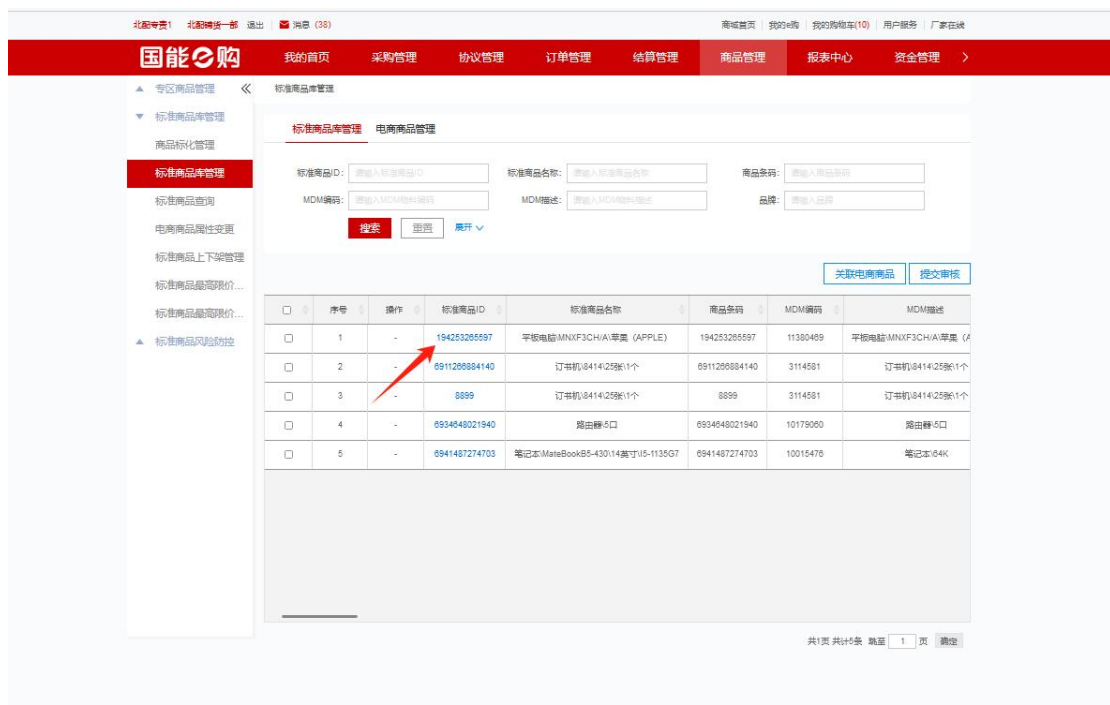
北配专责1 北配精货一部 退出 | 消息 (38)

商城首页 | 我的e购 | 我的购物车(10) | 用户服务 | 厂家在线

国能e购 我的首页 采购管理 协议管理 订单管理 结算管理 商品管理 报表中心 资金管理 >

▲ 专区商品管理 «
▼ 标准商品库管理
商品标化管理
标准商品库管理
标准商品查询
电商商品属性变更
标准商品上下架管理
标准商品最高限价...
标准商品最高限价...
▲ 标准商品风险防控

标准商品库管理

标准商品库管理 电商商品管理

标准商品ID: 请输入标准商品ID 标准商品名称: 请输入标准商品名称 商品条码: 请输入商品条码
MDM编码: 请输入MDM物料编码 MDM描述: 请输入MDM物料描述 品牌: 请输入品牌

搜索 重置 展开

关联电商商品 提交审核

| □ | 序号 | 操作 | 标准商品ID | 标准商品名称 | 商品条码 | MDM编码 | MDM描述 |
|---|---|---|---|---|---|---|---|
| □ | 1 | - | 194253265597 | 平板电脑\MNXF3CH/A\苹果 (APPLE) | 194253265597 | 11380469 | 平板电脑\MNXF3CH/A\苹果 (A |
| □ | 2 | - | 6911266884140 | 订书机\8414\25张\1个 | 6911266884140 | 3114581 | 订书机\8414\25张\1个 |
| □ | 3 | - | 8899 | 订书机\8414\25张\1个 | 8899 | 3114581 | 订书机\8414\25张\1个 |
| □ | 4 | - | 6934648021940 | 路由器\5口 | 6934648021940 | 10179060 | 路由器\5口 |
| □ | 5 | - | 6941487274703 | 笔记本\MateBookB5-430\14英寸\I5-1135G7 | 6941487274703 | 10015476 | 笔记本\64K |

共1页 共计5条 跳至 1 页 确定